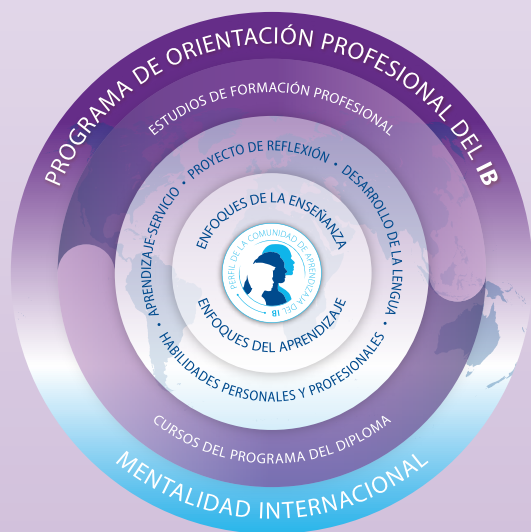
PROGRAMA DE ORIENTACIÓN PROFESIONAL DEL IB

ESTUDIOS DE FORMACIÓN PROFESIONAL

APRENDIZAJE-SERVICIO • PROYECTO DE REFLEXIÓN • DESARROLLO DE LA LENGUA • HABILIDADES PERSONALES Y PROFESIONALES

ENFOQUES DE LA ENSEÑANZA

PERFIL DE LA COMUNIDAD DE APRENDIZAJE DEL IB

ENFOQUES DEL APRENDIZAJE

CURSOS DEL PROGRAMA DEL DIPLOMA

MENTALIDAD INTERNACIONAL